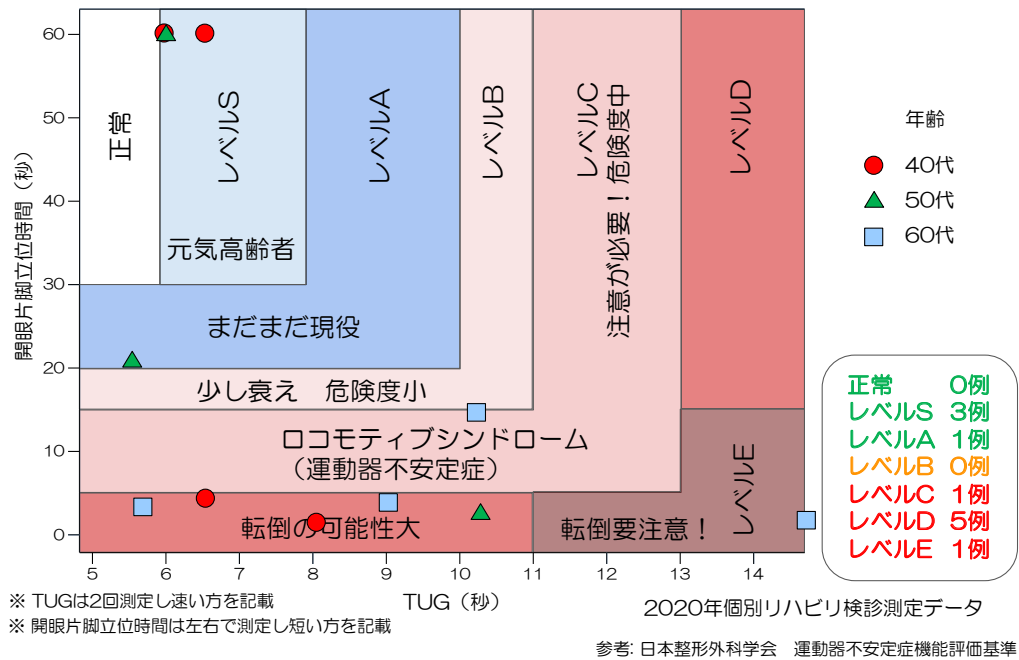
開眼片脚立位時間（秒）

60
50
40
30
20
10
0

正常

レベルS

元気高齢者

レベルA

レベルB

レベルC
注意が必要！危険度中

レベルD

まだまだ現役

少し衰え　危険度小

ロコモティブシンドローム
（運動器不安定症）

転倒の可能性大

転倒要注意！

レベルE

5 6 7 8 9 10 11 12 13 14

TUG（秒）

年齢
40代
50代
60代

正常　0例
レベルS　3例
レベルA　1例
レベルB　0例
レベルC　1例
レベルD　5例
レベルE　1例

※ TUGは2回測定し速い方を記載
※ 開眼片脚立位時間は左右で測定し短い方を記載

2020年個別リハビリ検診測定データ

参考: 日本整形外科学会　運動器不安定症機能評価基準